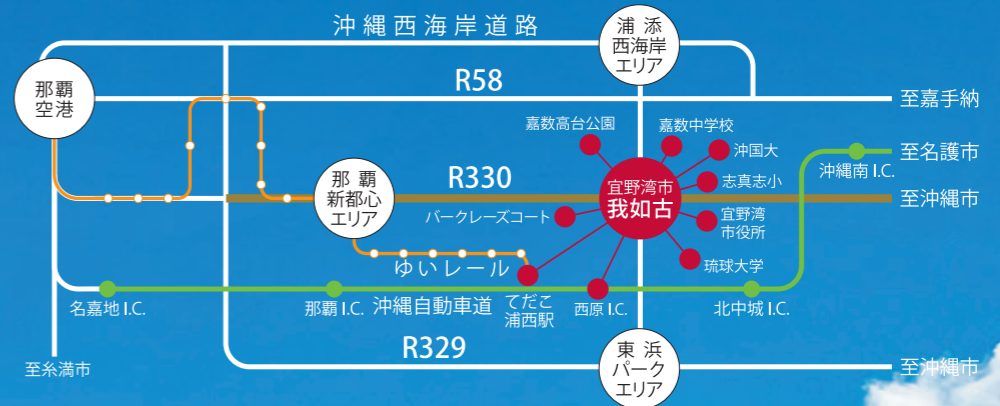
沖縄西海岸道路

浦添西海岸エリア

那覇空港

R58

至嘉手納

嘉数高台公園

嘉数中学校

沖国大

至名護市

沖縄南 I.C.

那覇新都心エリア

R330

宜野湾市我如古

志真志小

至沖縄市

パークレーズコート

宜野湾市役所

琉球大学

ゆいレール

てだこ浦西駅

名嘉地 I.C.

那覇 I.C.

沖縄自動車道

西原 I.C.

北中城 I.C.

R329

東浜パークエリア

至糸満市

至沖縄市